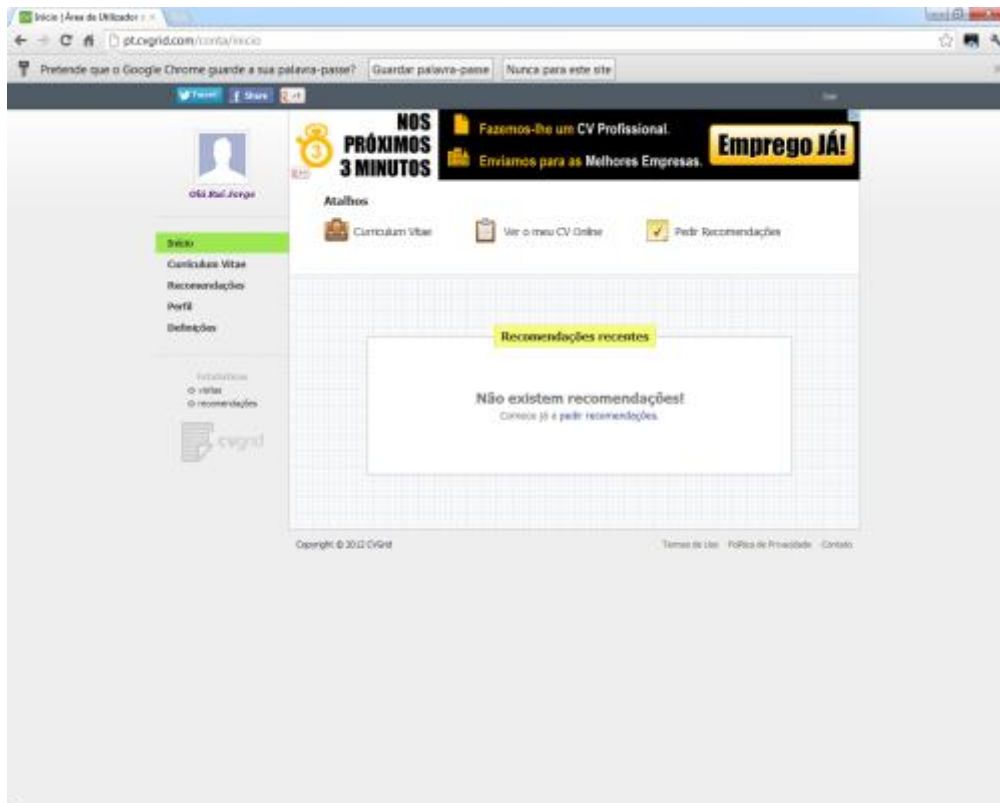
Início | Área do Utilizador
pt.cvgrid.com/conta/inicio
Pretende que o Google Chrome guarde a sua palavra-passe? Guardar palavra-passe Nunca para este site
Tweet Share
Sair

Olá Rui Jorge

Início
Curriculum Vitae
Recomendações
Perfil
Definições

Estatísticas
0 visitas
0 recomendações

cvgrid

NOS PRÓXIMOS 3 MINUTOS
Fazemos-lhe um CV Profissional.
Enviamos para as Melhores Empresas.
Emprego JÁ!

Atalhos
Curriculum Vitae
Ver o meu CV Online
Pedir Recomendações

Recomendações recentes

Não existem recomendações!
Comece já a pedir recomendações.

Copyright © 2012 CVGrid
Termos de Uso Política de Privacidade Contato